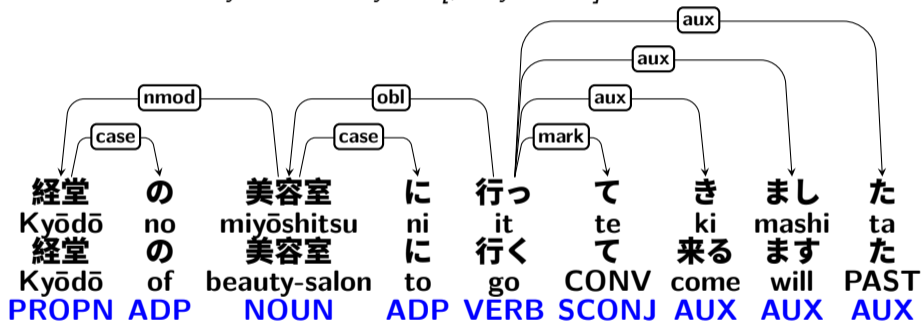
aux
aux
nmod
obl
aux
case
case
mark

経堂 の 美容室 に 行っ て き まし た
Kyōdō no miyōshitsu ni it te ki mashi ta
経堂 の 美容室 に 行く て 来る ます た
Kyōdō of beauty-salon to go CONV come will PAST
PROPN ADP NOUN ADP VERB SCONJ AUX AUX AUX